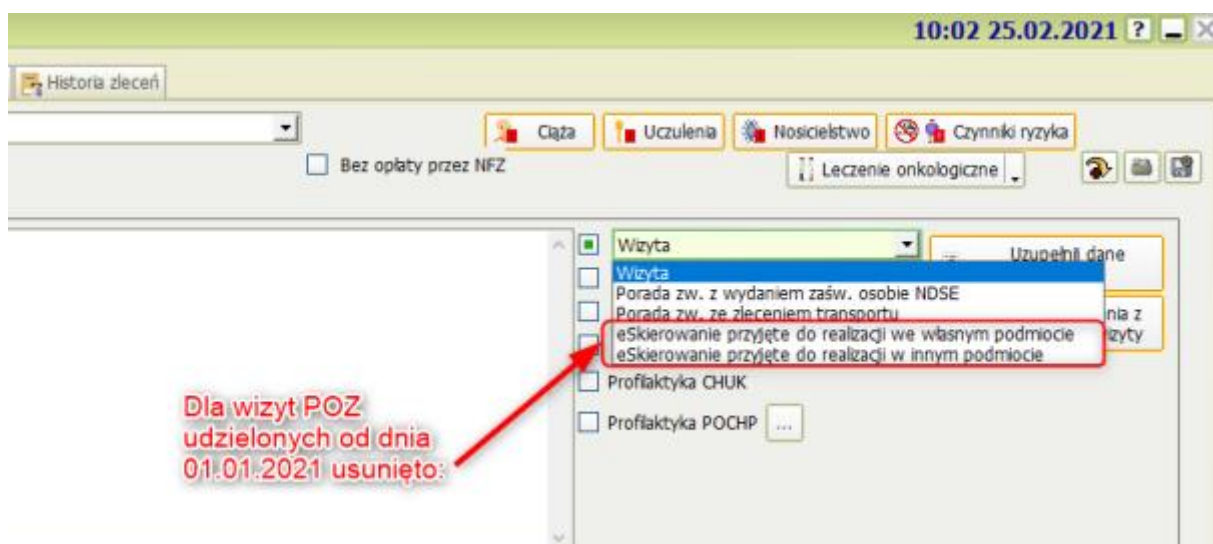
10:02 25.02.2021 ?

Historia zleceń

Ciąża
Uczulenia
Nosicielstwo
Czynniki ryzyka

Bez opłaty przez NFZ

Leczenie onkologiczne

Wizyta

Uzupełnij dane

Wizyta
Porada zw. z wydaniem zaśw. osobie NDSE
Porada zw. ze zleceniem transportu
eSkierowanie przyjęte do realizacji we własnym podmiocie
eSkierowanie przyjęte do realizacji w innym podmiocie

nia z
izyty

Profilaktyka CHUK

Profilaktyka POCHP ...

Dla wizyt POZ udzielonych od dnia 01.01.2021 usunięto: